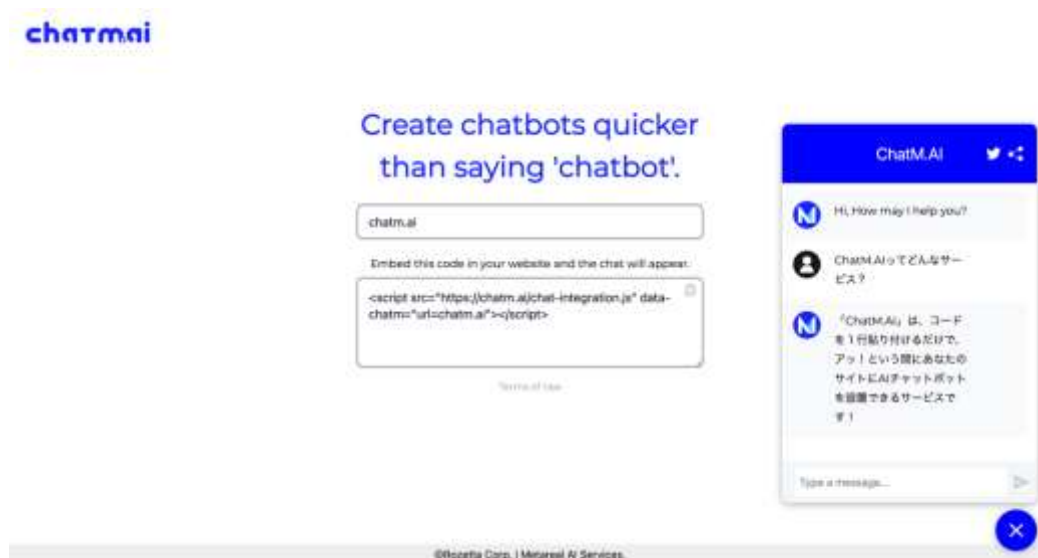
chatmai

Create chatbots quicker than saying 'chatbot'.

chatm.ai

Embed this code in your website and the chat will appear.

<script src="https://chatm.ai/chat-integration.js" data-chatm="url=chatm.ai"></script>

Terms of Use

ChatM.AI

Hi, How may I help you?

ChatM.AIってどんなサービス？

「ChatM.AI」は、コードを１行貼り付けるだけで、アッ！という間にあなたのサイトにAIチャットボットを設置できるサービスです！

Type a message...

©Rozetta Corp. | Metareal AI Services.